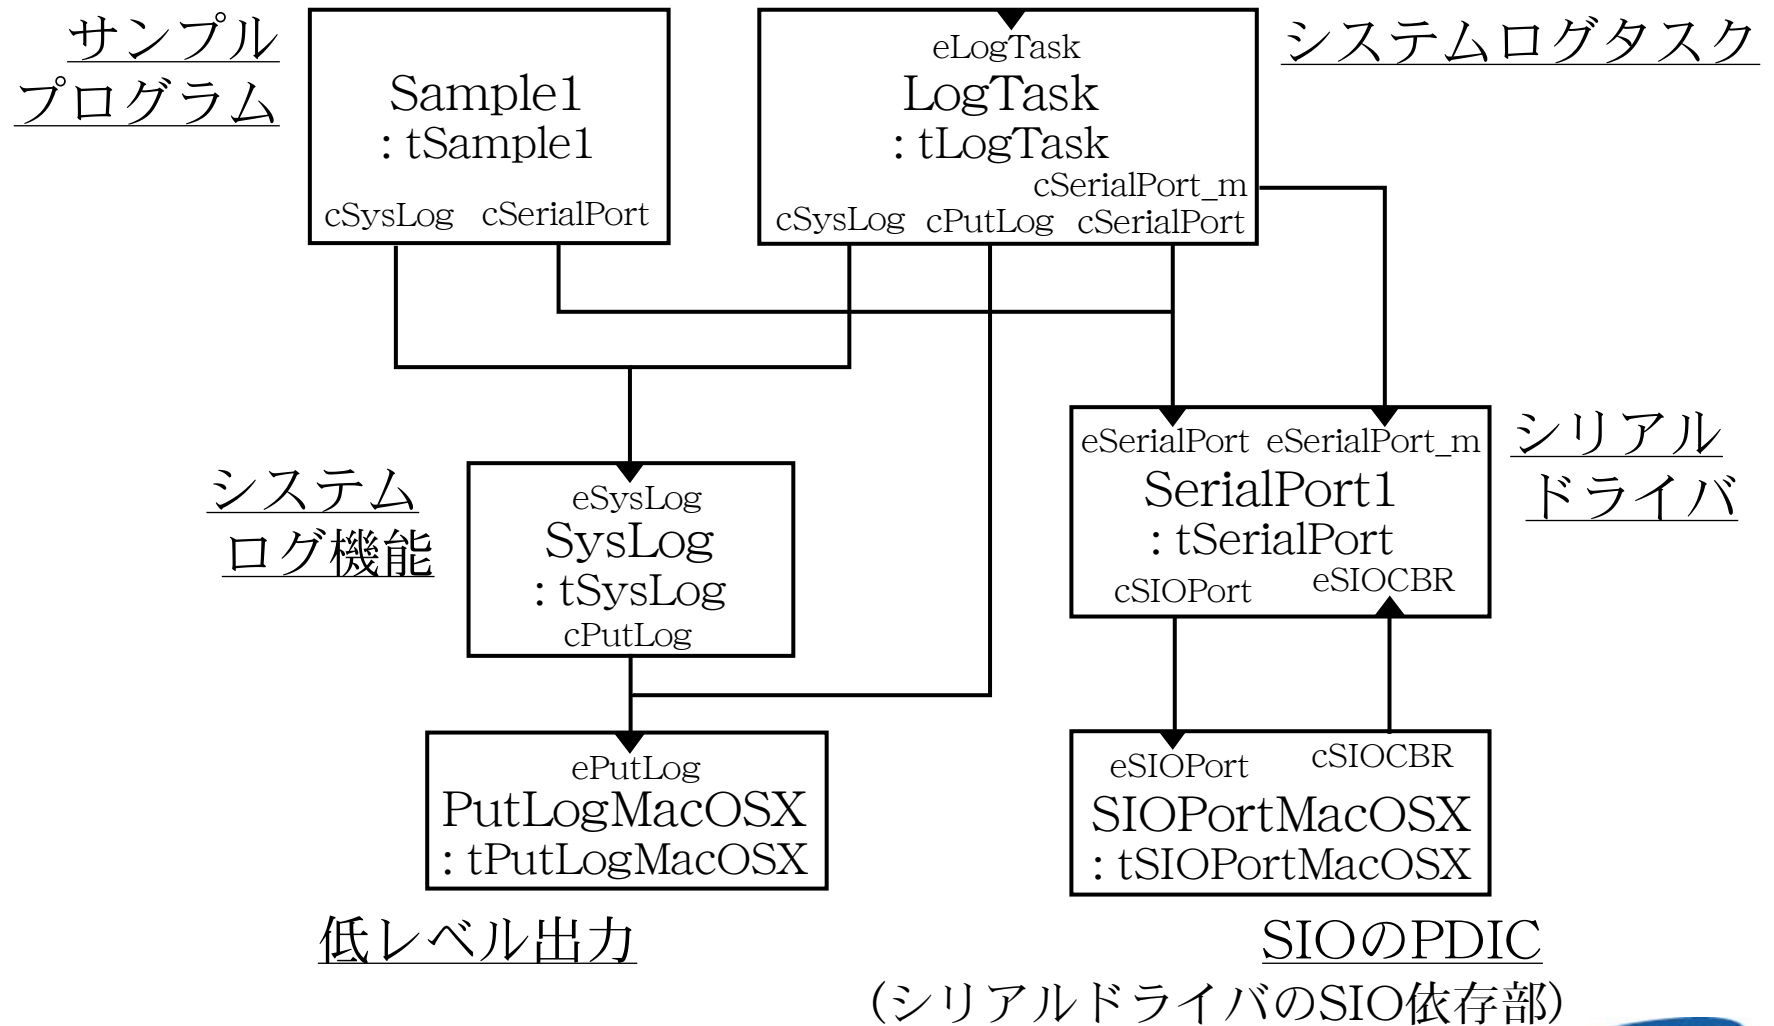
サンプル
プログラム

Sample1
: tSample1
cSysLog cSerialPort

eLogTask
LogTask
: tLogTask
cSerialPort_m
cSysLog cPutLog cSerialPort

システムログタスク

シリアル
ドライバ

eSerialPort eSerialPort_m
SerialPort1
: tSerialPort
cSIOPort eSIOCBR

システム
ログ機能

eSysLog
SysLog
: tSysLog
cPutLog

ePutLog
PutLogMacOSX
: tPutLogMacOSX

eSIOPort cSIOCBR
SIOPortMacOSX
: tSIOPortMacOSX

低レベル出力

SIOのPDIC
(シリアルドライバのSIO依存部)